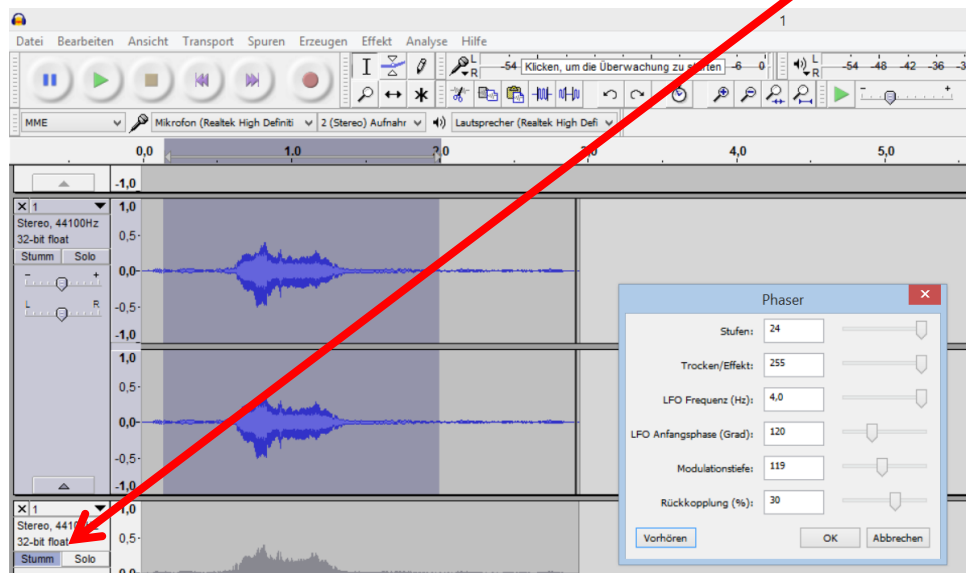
1

Datei Bearbeiten Ansicht Transport Spuren Erzeugen Effekt Analyse Hilfe

L R -54 Klicken, um die Überwachung zu starten -6 0 L R -54 -48 -42 -36 -3

MME Mikrofon (Realtek High Definiti 2 (Stereo) Aufnahr Lautsprecher (Realtek High Defi

0,0 1,0 2,0 3,0 4,0 5,0

-1,0

× 1
Stereo, 44100Hz
32-bit float
Stumm Solo
L R

1,0
0,5-
0,0-
-0,5-
-1,0
1,0
0,5-
0,0-
-0,5-
-1,0

× 1
Stereo, 4410
32-bit float
Stumm Solo

1,0
0,5-
0,0

Phaser

Stufen: 24
Trocken/Effekt: 255
LFO Frequenz (Hz): 4,0
LFO Anfangsphase (Grad): 120
Modulationstiefe: 119
Rückkopplung (%): 30

Vorhören OK Abbrechen